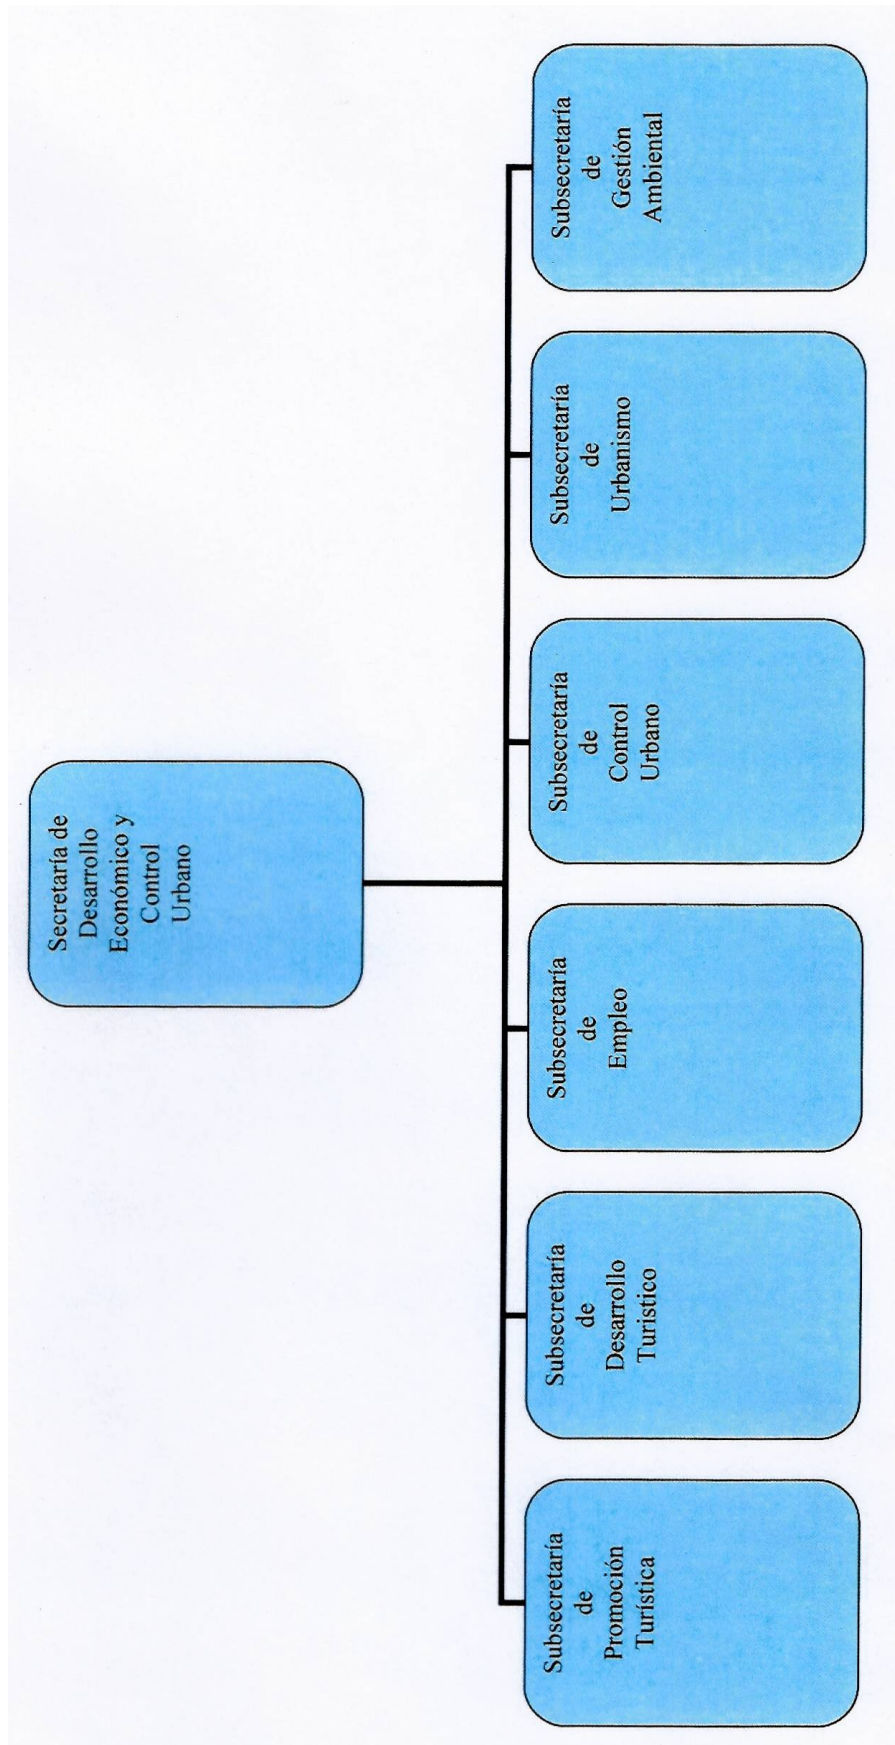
Secretaría de Desarrollo Económico y Control Urbano

Subsecretaría de Promoción Turística

Subsecretaría de Desarrollo Turístico

Subsecretaría de Empleo

Subsecretaría de Control Urbano

Subsecretaría de Urbanismo

Subsecretaría de Gestión Ambiental